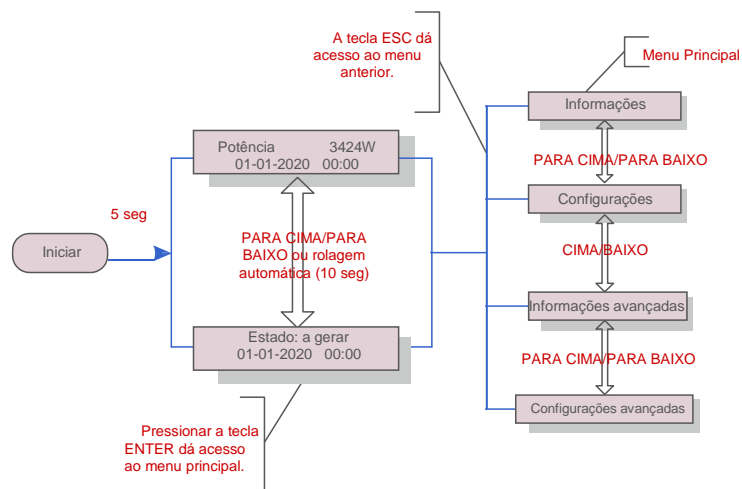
A tecla ESC dá acesso ao menu anterior.

Menu Principal

Informações

PARA CIMA/PARA BAIXO

Configurações

CIMA/BAIXO

Informações avançadas

PARA CIMA/PARA BAIXO

Configurações avançadas

Potência 3424W
01-01-2020 00:00

5 seg

Iniciar

PARA CIMA/PARA BAIXO ou rolagem automática (10 seg)

Estado: a gerar
01-01-2020 00:00

Pressionar a tecla ENTER dá acesso ao menu principal.